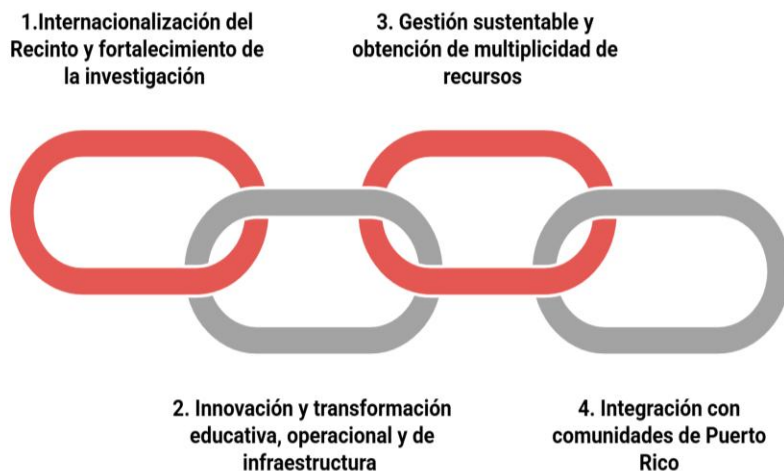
1.Internacionalización del Recinto y fortalecimiento de la investigación

3. Gestión sustentable y obtención de multiplicidad de recursos

2. Innovación y transformación educativa, operacional y de infraestructura

4. Integración con comunidades de Puerto Rico